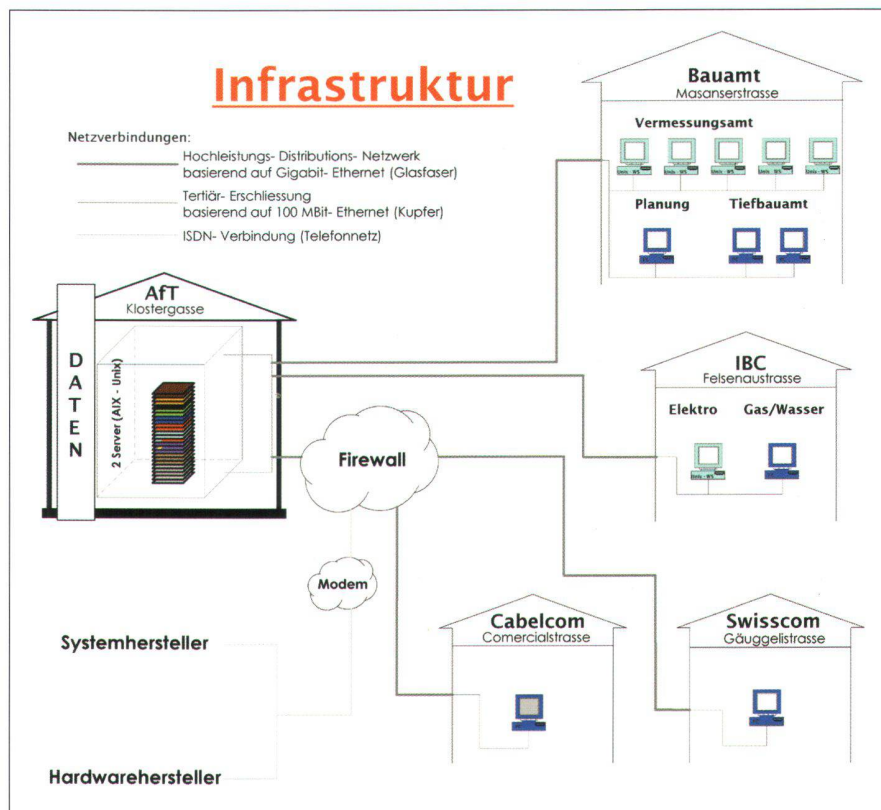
Infrastruktur

Netzverbindungen:

Hochleistungs- Distributions- Netzwerk basierend auf Gigabit- Ethernet (Glasfaser)

Tertiär- Erschliessung basierend auf 100 MBit- Ethernet (Kupfer)

ISDN- Verbindung (Telefonnetz)

Bauamt
Masanserstrasse

Vermessungsamt

Planung

Tiefbauamt

AfT
Klostergasse

DATEN

2 Server (AIX - Unix)

IBC
Felsenaustrasse

Elektro

Gas/Wasser

Firewall

Modem

Systemhersteller

Hardwarehersteller

Cabelcom
Comercialstrasse

Swisscom
Gäuggelistrasse